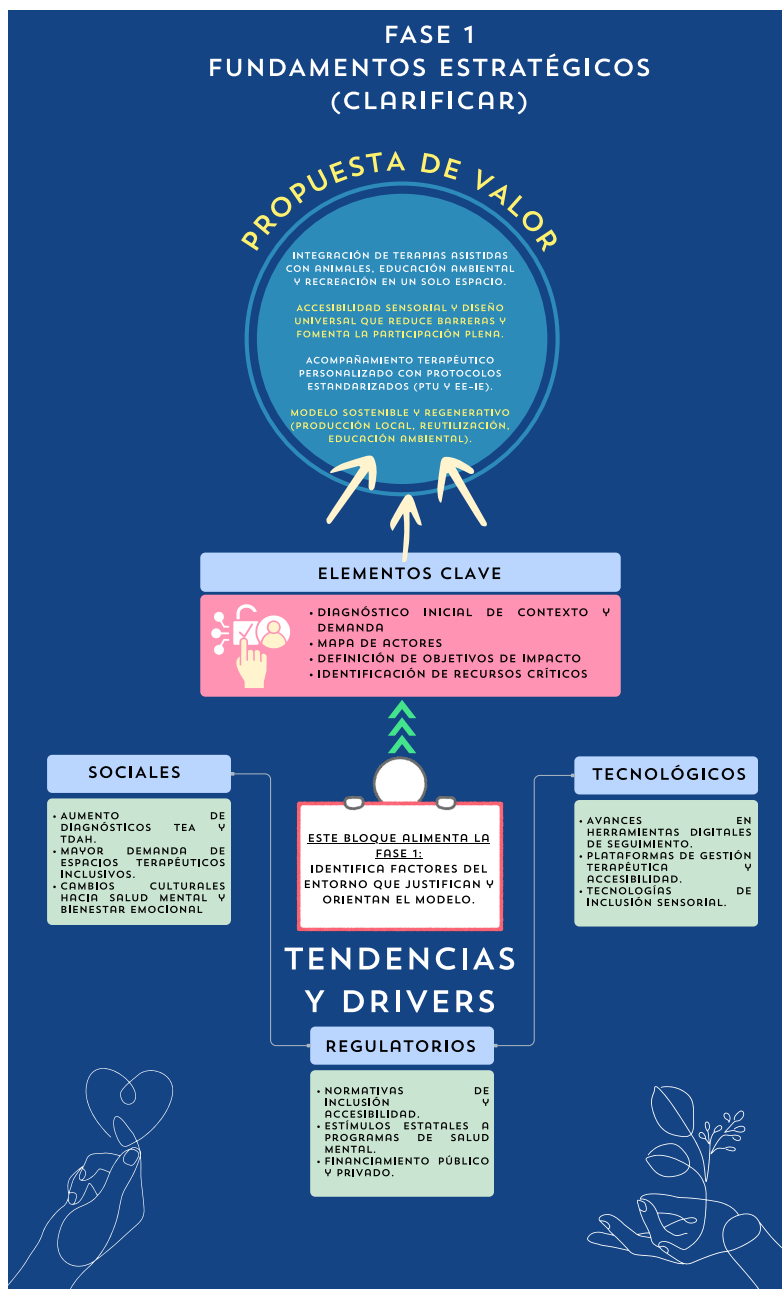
FASE 1
FUNDAMENTOS ESTRATÉGICOS
(CLARIFICAR)

PROPUESTA DE VALOR

INTEGRACIÓN DE TERAPIAS ASISTIDAS CON ANIMALES, EDUCACIÓN AMBIENTAL Y RECREACIÓN EN UN SOLO ESPACIO.

ACCESIBILIDAD SENSORIAL Y DISEÑO UNIVERSAL QUE REDUCE BARRERAS Y FOMENTA LA PARTICIPACIÓN PLENA.

ACOMPAÑAMIENTO TERAPÉUTICO PERSONALIZADO CON PROTOCOLOS ESTANDARIZADOS (PTU Y EE-IE).

MODELO SOSTENIBLE Y REGENERATIVO (PRODUCCIÓN LOCAL, REUTILIZACIÓN, EDUCACIÓN AMBIENTAL).

ELEMENTOS CLAVE

• DIAGNÓSTICO INICIAL DE CONTEXTO Y DEMANDA
• MAPA DE ACTORES
• DEFINICIÓN DE OBJETIVOS DE IMPACTO
• IDENTIFICACIÓN DE RECURSOS CRÍTICOS

SOCIALES

• AUMENTO DE DIAGNÓSTICOS TEA Y TDAH.
• MAYOR DEMANDA DE ESPACIOS TERAPÉUTICOS INCLUSIVOS.
• CAMBIOS CULTURALES HACIA SALUD MENTAL Y BIENESTAR EMOCIONAL

ESTE BLOQUE ALIMENTA LA FASE 1:
IDENTIFICA FACTORES DEL ENTORNO QUE JUSTIFICAN Y ORIENTAN EL MODELO.

TECNOLÓGICOS

• AVANCES EN HERRAMIENTAS DIGITALES DE SEGUIMIENTO.
• PLATAFORMAS DE GESTIÓN TERAPÉUTICA Y ACCESIBILIDAD.
• TECNOLOGÍAS DE INCLUSIÓN SENSORIAL.

TENDENCIAS Y DRIVERS

REGULATORIOS

• NORMATIVAS DE INCLUSIÓN Y ACCESIBILIDAD.
• ESTÍMULOS ESTATALES A PROGRAMAS DE SALUD MENTAL.
• FINANCIAMIENTO PÚBLICO Y PRIVADO.